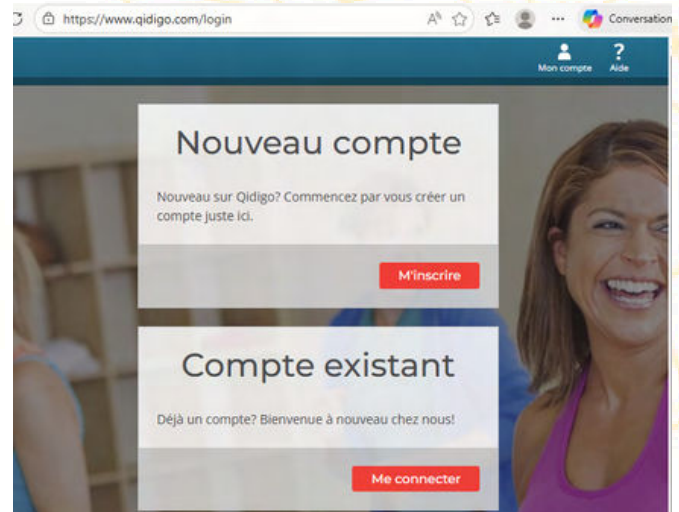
https://www.qidigo.com/login

Conversation

Mon compte

Aide

Nouveau compte

Nouveau sur Qidigo? Commencez par vous créer un compte juste ici.

M'inscrire

Compte existant

Déjà un compte? Bienvenue à nouveau chez nous!

Me connecter